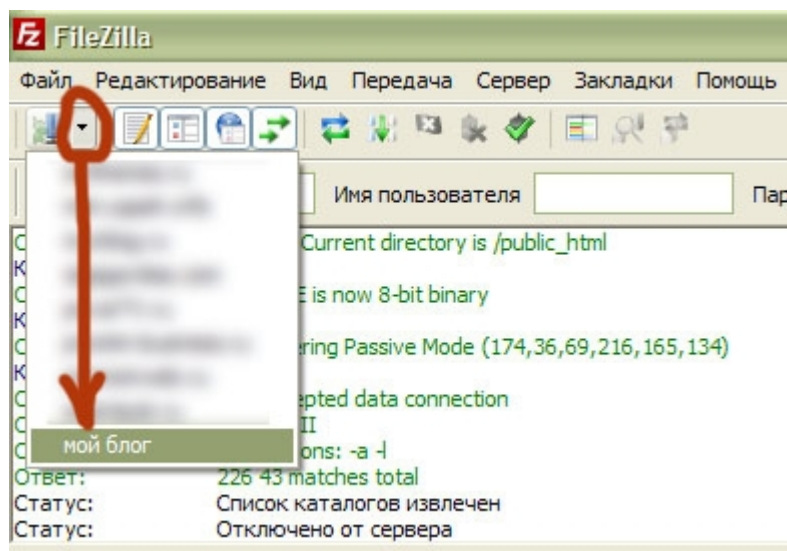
FileZilla

Файл Редактирование Вид Передача Сервер Закладки Помощь

Имя пользователя

Пар

C Current directory is /public_html
K
C E is now 8-bit binary
K
C ering Passive Mode (174,36,69,216,165,134)
K
C epted data connection
C II
C ons: -a -l

мой блог

Ответ: 226 43 matches total
Статус: Список каталогов извлечен
Статус: Отключено от сервера